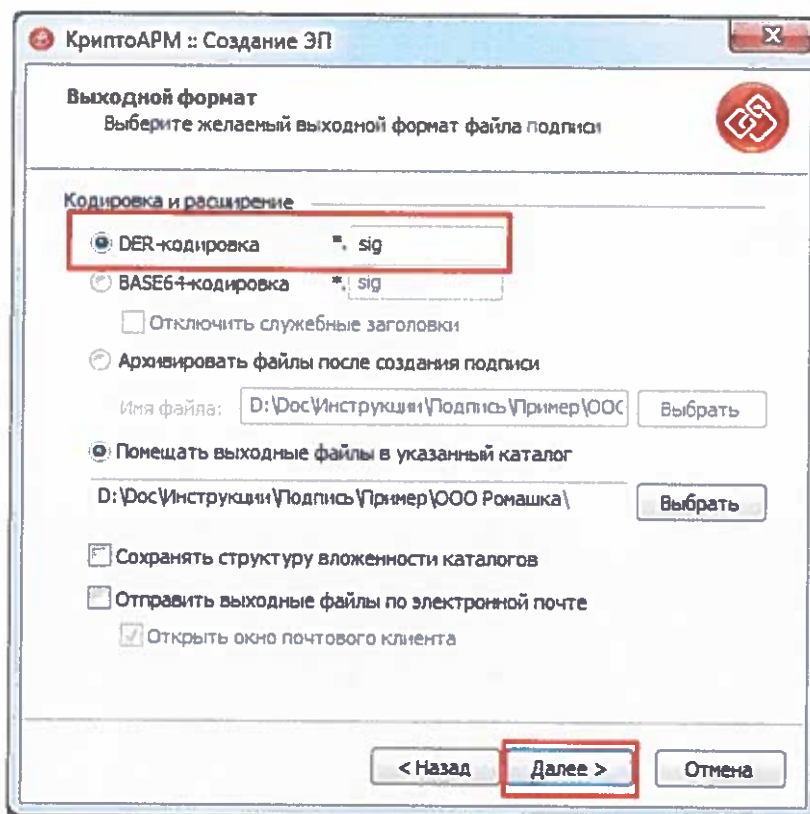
КриптоАРМ :: Создание ЭП

Выходной формат
Выберите желаемый выходной формат файла подписи

Кодировка и расширение

DER-кодировка *. sig

BASE64-кодировка *. sig

Отключить служебные заголовки

Архивировать файлы после создания подписи

Имя файла: D:\Doc\Инструкции\Подпись\Пример\ООС Выбрать

Помещать выходные файлы в указанный каталог

D:\Doc\Инструкции\Подпись\Пример\ООО Ромашка\ Выбрать

Сохранять структуру вложенности каталогов

Отправить выходные файлы по электронной почте

Открыть окно почтового клиента

< Назад Далее > Отмена